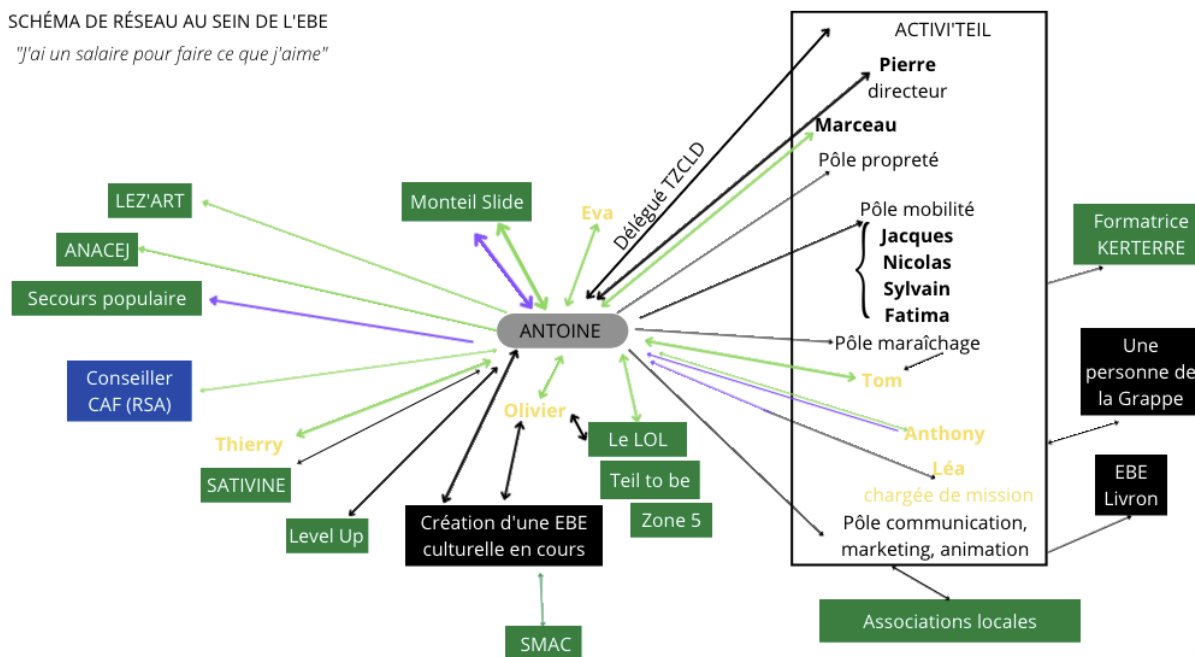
SCHÉMA DE RÉSEAU AU SEIN DE L'EBE

"J'ai un salaire pour faire ce que j'aime"

ACTIVI'TEIL

Pierre
directeur

Marceau

Pôle propreté

Pôle mobilité
Jacques
Nicolas
Sylvain
Fatima

Pôle maraîchage

Tom

Anthony

Léa
chargée de mission

Pôle communication, marketing, animation

Délégué TZCLD

Eva

Monteil Slide

LEZ'ART

ANACEJ

Secours populaire

ANTOINE

Conseiller CAF (RSA)

Thierry

SATIVINE

Level Up

Olivier

Le LOL

Teil to be

Zone 5

Création d'une EBE culturelle en cours

SMAC

Formatrice KERTERRE

Une personne de la Grappe

EBE Livron

Associations locales